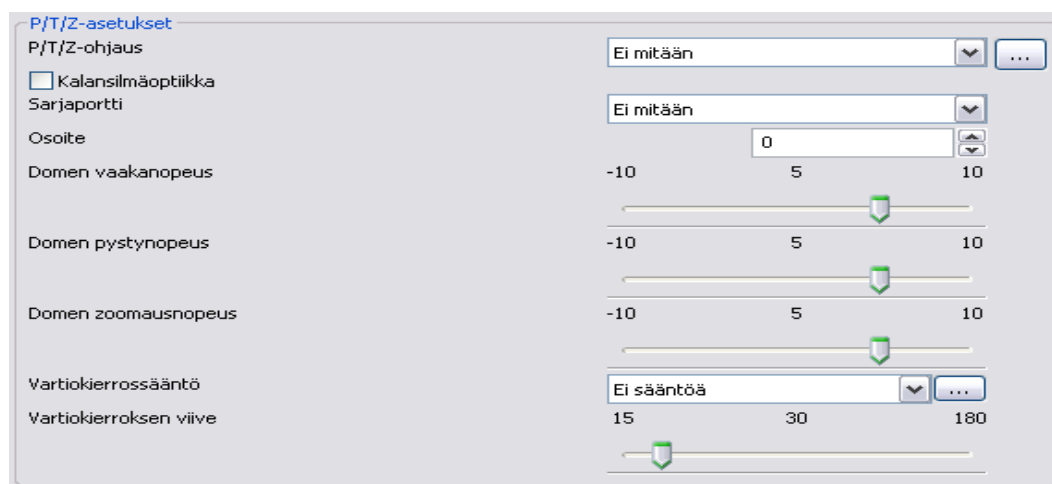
P/T/Z-asetukset
P/T/Z-ohjaus
Ei mitään
...
Kalansilmäoptiikka
Sarjaportti
Ei mitään
Osoite
0
Domen vaakanopeus
-10 5 10
Domen pystynopeus
-10 5 10
Domen zoomausnopeus
-10 5 10
Vartiokierrossääntö
Ei sääntöä
...
Vartiokierroksen viive
15 30 180